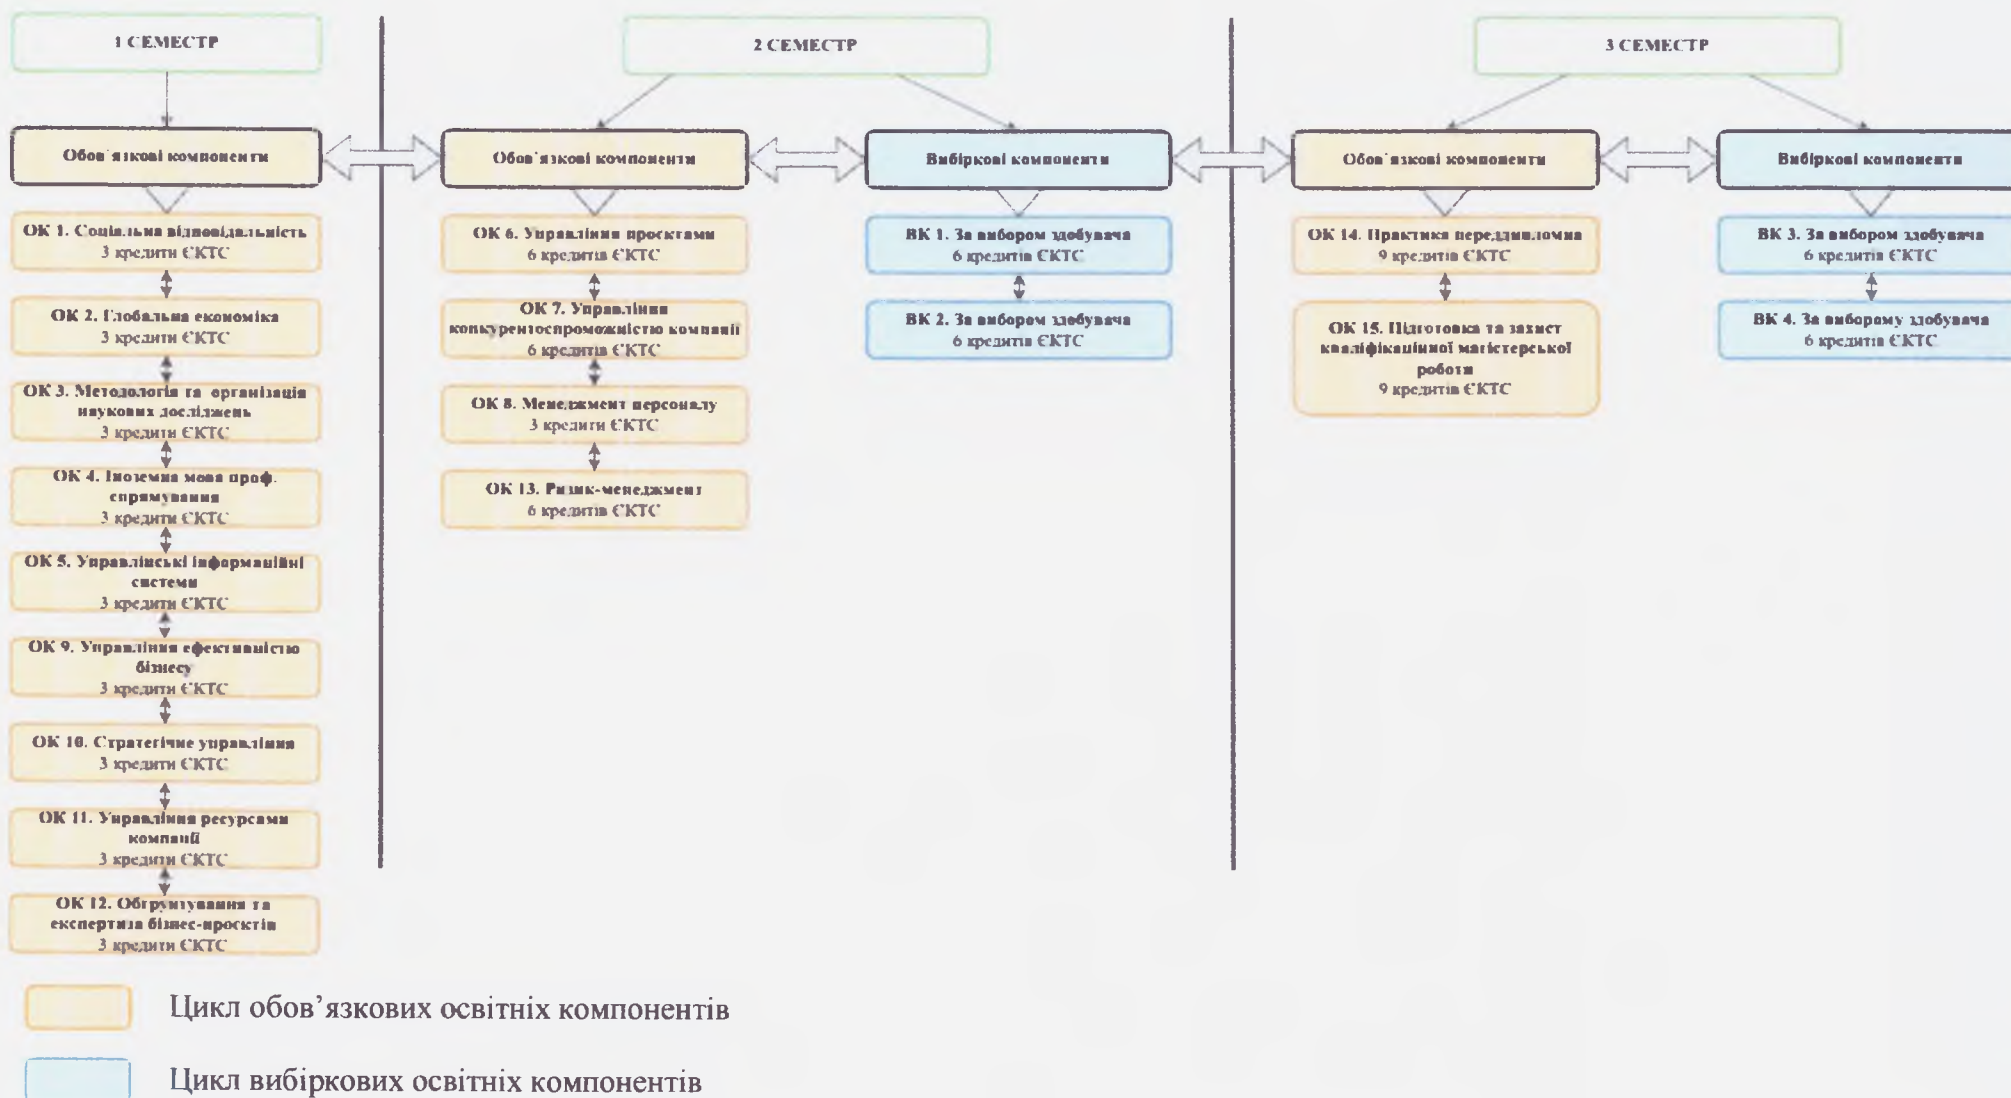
1 СЕМЕСТР

Обов'язкові компоненти

ОК 1. Соціальна відповідальність
3 кредити ЄКТС

ОК 2. Глобальна економіка
3 кредити ЄКТС

ОК 3. Методологія та організація наукових досліджень
3 кредити ЄКТС

ОК 4. Іноземна мова проф. спрямування
3 кредити ЄКТС

ОК 5. Управлінські інформаційні системи
3 кредити ЄКТС

ОК 9. Управління ефективністю бізнесу
3 кредити ЄКТС

ОК 10. Стратегічне управління
3 кредити ЄКТС

ОК 11. Управління ресурсами компанії
3 кредити ЄКТС

ОК 12. Обгрунтування та експертиза бізнес-проектів
3 кредити ЄКТС

2 СЕМЕСТР

Обов'язкові компоненти

ОК 6. Управління проектами
6 кредитів ЄКТС

ОК 7. Управління конкурентоспроможністю компанії
6 кредитів ЄКТС

ОК 8. Менеджмент персоналу
3 кредити ЄКТС

ОК 13. Ризик-менеджмент
6 кредитів ЄКТС

Вибіркові компоненти

ВК 1. За вибором здобувача
6 кредитів ЄКТС

ВК 2. За вибором здобувача
6 кредитів ЄКТС

3 СЕМЕСТР

Обов'язкові компоненти

ОК 14. Практика переддипломна
9 кредитів ЄКТС

ОК 15. Підготовка та захист кваліфікаційної магістерської роботи
9 кредитів ЄКТС

Вибіркові компоненти

ВК 3. За вибором здобувача
6 кредитів ЄКТС

ВК 4. За вибораму здобувача
6 кредитів ЄКТС

Цикл обов'язкових освітніх компонентів

Цикл вибіркових освітніх компонентів